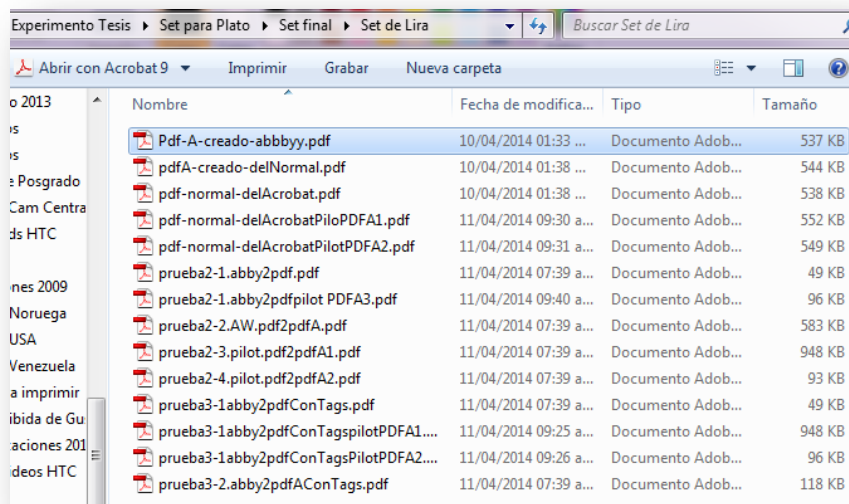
Experimento Tesis ▸ Set para Plato ▸ Set final ▸ Set de Lira

Buscar Set de Lira

Abrir con Acrobat 9 ▾ Imprimir Grabar Nueva carpeta

o 2013
os
os
e Posgrado
Cam Centra
ds HTC

ones 2009
Noruega
USA
Venezuela
a imprimir
ibida de Gu
aciones 201
ideos HTC

| Nombre | Fecha de modifica... | Tipo | Tamaño |
|---|---|---|---|
| Pdf-A-creado-abbbyy.pdf | 10/04/2014 01:33 ... | Documento Adob... | 537 KB |
| pdfA-creado-delNormal.pdf | 10/04/2014 01:38 ... | Documento Adob... | 544 KB |
| pdf-normal-delAcrobat.pdf | 10/04/2014 01:38 ... | Documento Adob... | 538 KB |
| pdf-normal-delAcrobatPiloPDFA1.pdf | 11/04/2014 09:30 a... | Documento Adob... | 552 KB |
| pdf-normal-delAcrobatPilotPDFA2.pdf | 11/04/2014 09:31 a... | Documento Adob... | 549 KB |
| prueba2-1.abby2pdf.pdf | 11/04/2014 07:39 a... | Documento Adob... | 49 KB |
| prueba2-1.abby2pdfpilot PDFA3.pdf | 11/04/2014 09:40 a... | Documento Adob... | 96 KB |
| prueba2-2.AW.pdf2pdfA.pdf | 11/04/2014 07:39 a... | Documento Adob... | 583 KB |
| prueba2-3.pilot.pdf2pdfA1.pdf | 11/04/2014 07:39 a... | Documento Adob... | 948 KB |
| prueba2-4.pilot.pdf2pdfA2.pdf | 11/04/2014 07:39 a... | Documento Adob... | 93 KB |
| prueba3-1abby2pdfConTags.pdf | 11/04/2014 07:39 a... | Documento Adob... | 49 KB |
| prueba3-1abby2pdfConTagspilotPDFA1.... | 11/04/2014 09:25 a... | Documento Adob... | 948 KB |
| prueba3-1abby2pdfConTagsPilotPDFA2.... | 11/04/2014 09:26 a... | Documento Adob... | 96 KB |
| prueba3-2.abby2pdfAConTags.pdf | 11/04/2014 07:39 a... | Documento Adob... | 118 KB |